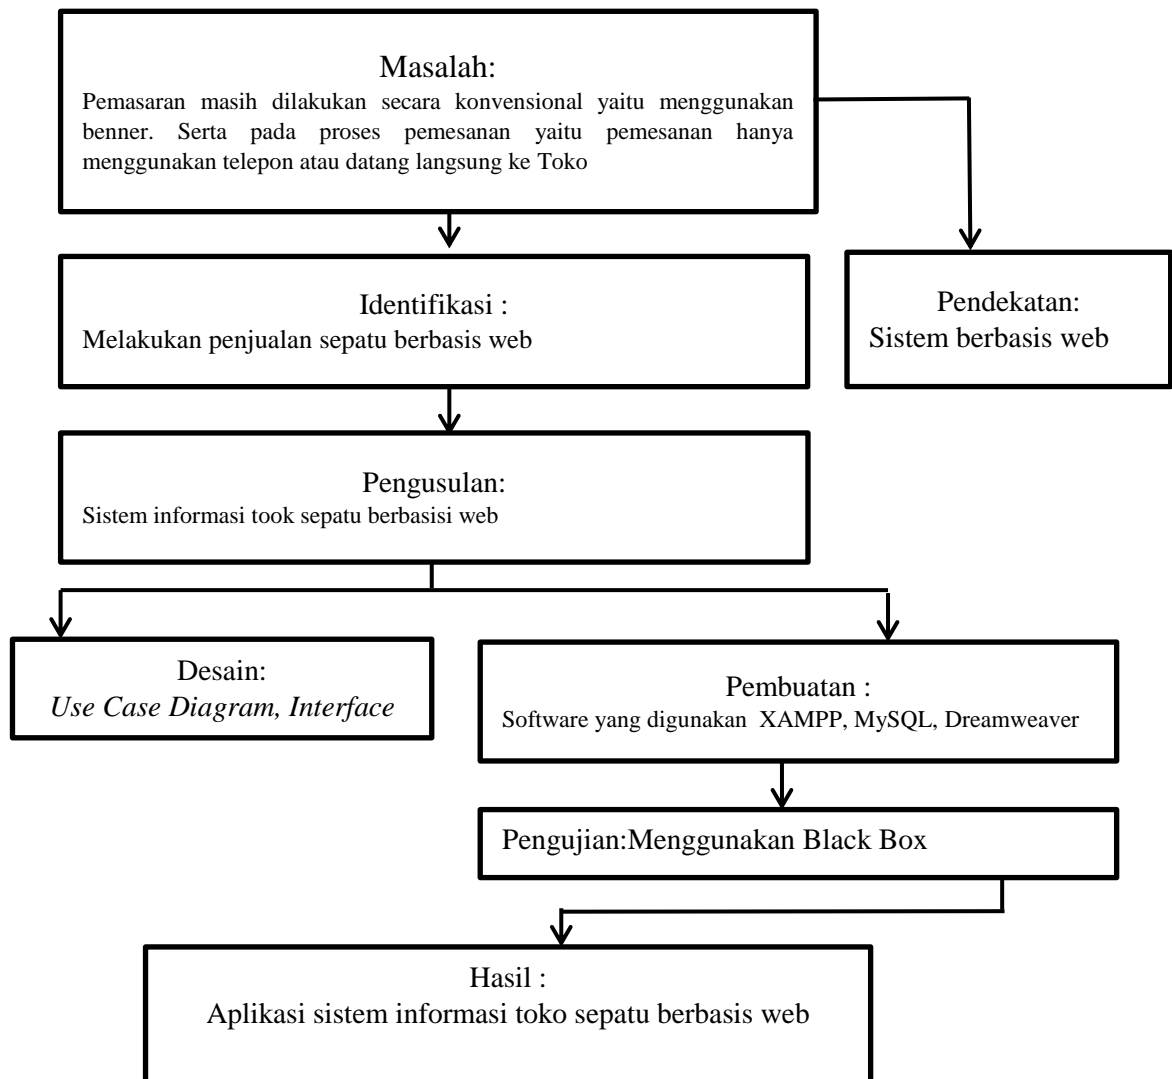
Masalah:
Pemasaran masih dilakukan secara konvensional yaitu menggunakan benner. Serta pada proses pemesanan yaitu pemesanan hanya menggunakan telepon atau datang langsung ke Toko

Identifikasi :
Melakukan penjualan sepatu berbasis web

Pendekatan:
Sistem berbasis web

Pengusulan:
Sistem informasi took sepatu berbasisi web

Desain:
*Use Case Diagram, Interface*

Pembuatan :
Software yang digunakan XAMPP, MySQL, Dreamweaver

Pengujian:Menggunakan Black Box

Hasil :
Aplikasi sistem informasi toko sepatu berbasis web